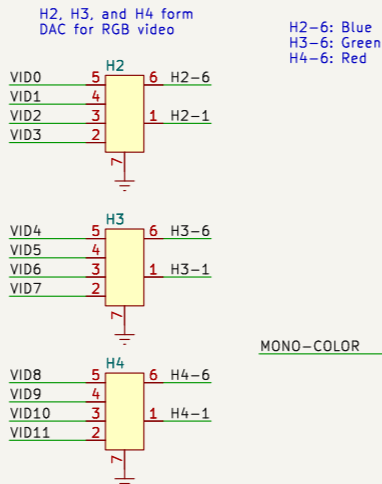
H2, H3, and H4 form
DAC for RGB video

H2-6: Blue
H3-6: Green
H4-6: Red

H2
VID0 5
VID1 4
VID2 3
VID3 2
6 H2-6
1 H2-1
7

H3
VID4 5
VID5 4
VID6 3
VID7 2
6 H3-6
1 H3-1
7

MONO-COLOR

H4
VID8 5
VID9 4
VID10 3
VID11 2
6 H4-6
1 H4-1
7